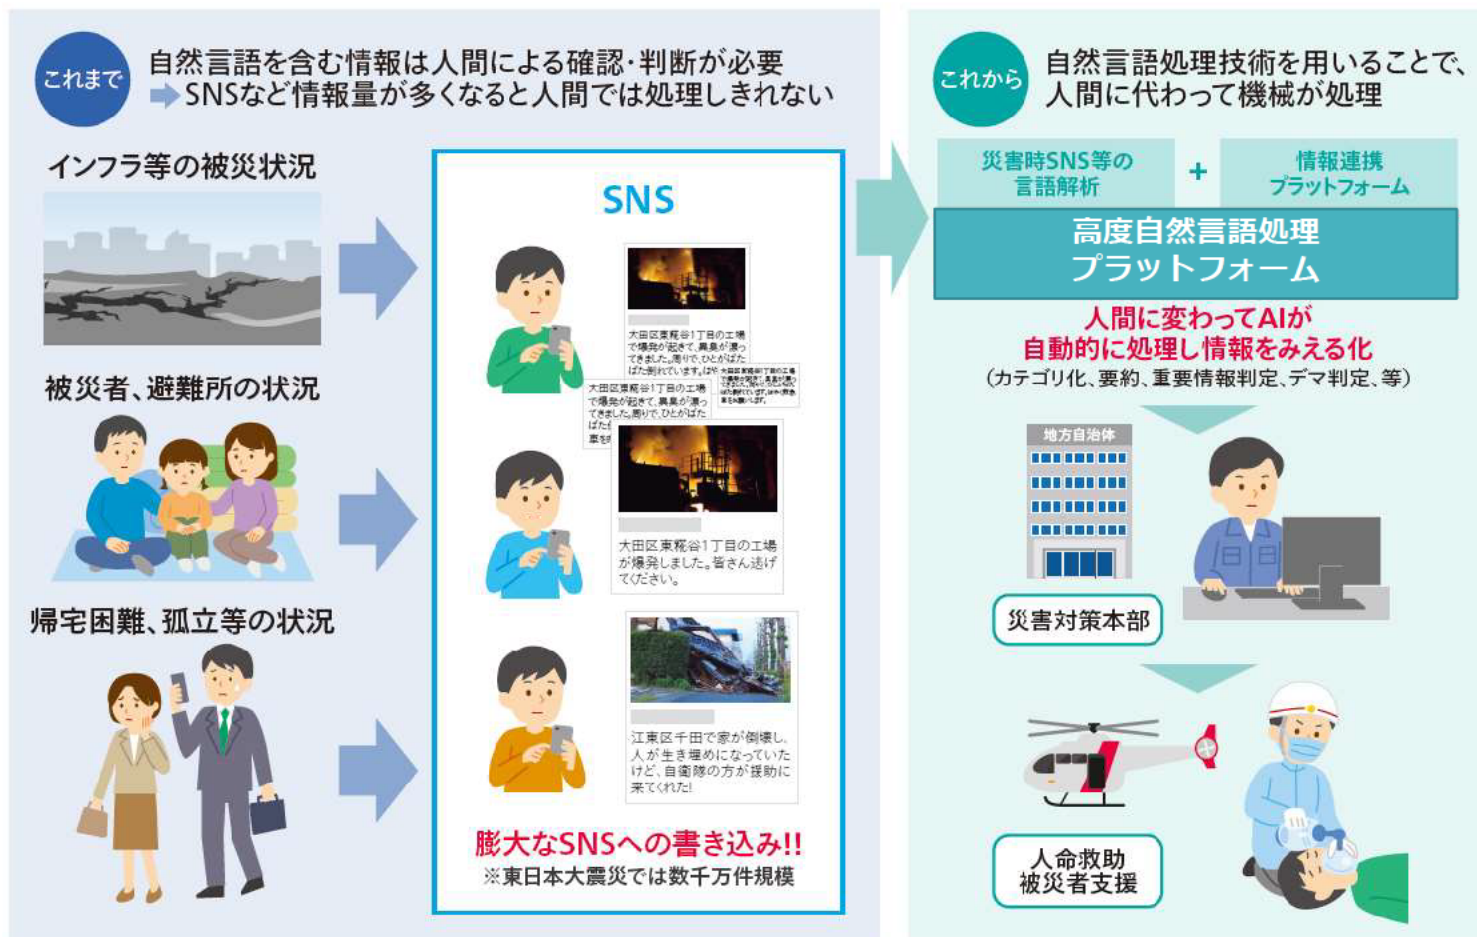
これまで

自然言語を含む情報は人間による確認・判断が必要
SNSなど情報量が多くなると人間では処理しきれない

インフラ等の被災状況

被災者、避難所の状況

帰宅困難、孤立等の状況

SNS

大田区東糀谷1丁目の工場で爆発が起きて、異臭が漂ってきました。周りで、ひとがばたばた倒れています。

大田区東糀谷1丁目の工場で爆発が起きて、異臭が漂ってきました。周りで、ひとがばたばた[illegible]

大田区東糀谷1丁目の工場が爆発しました。皆さん逃げてください。

江東区千田で家が倒壊し、人が生き埋めになっていたけど、自衛隊の方が援助に来てくれた!

膨大なSNSへの書き込み!!
※東日本大震災では数千万件規模

これから

自然言語処理技術を用いることで、人間に代わって機械が処理

災害時SNS等の言語解析
+
情報連携プラットフォーム

高度自然言語処理プラットフォーム

人間に変わってAIが自動的に処理し情報をみえる化
(カテゴリ化、要約、重要情報判定、デマ判定、等)

地方自治体

災害対策本部

人命救助
被災者支援